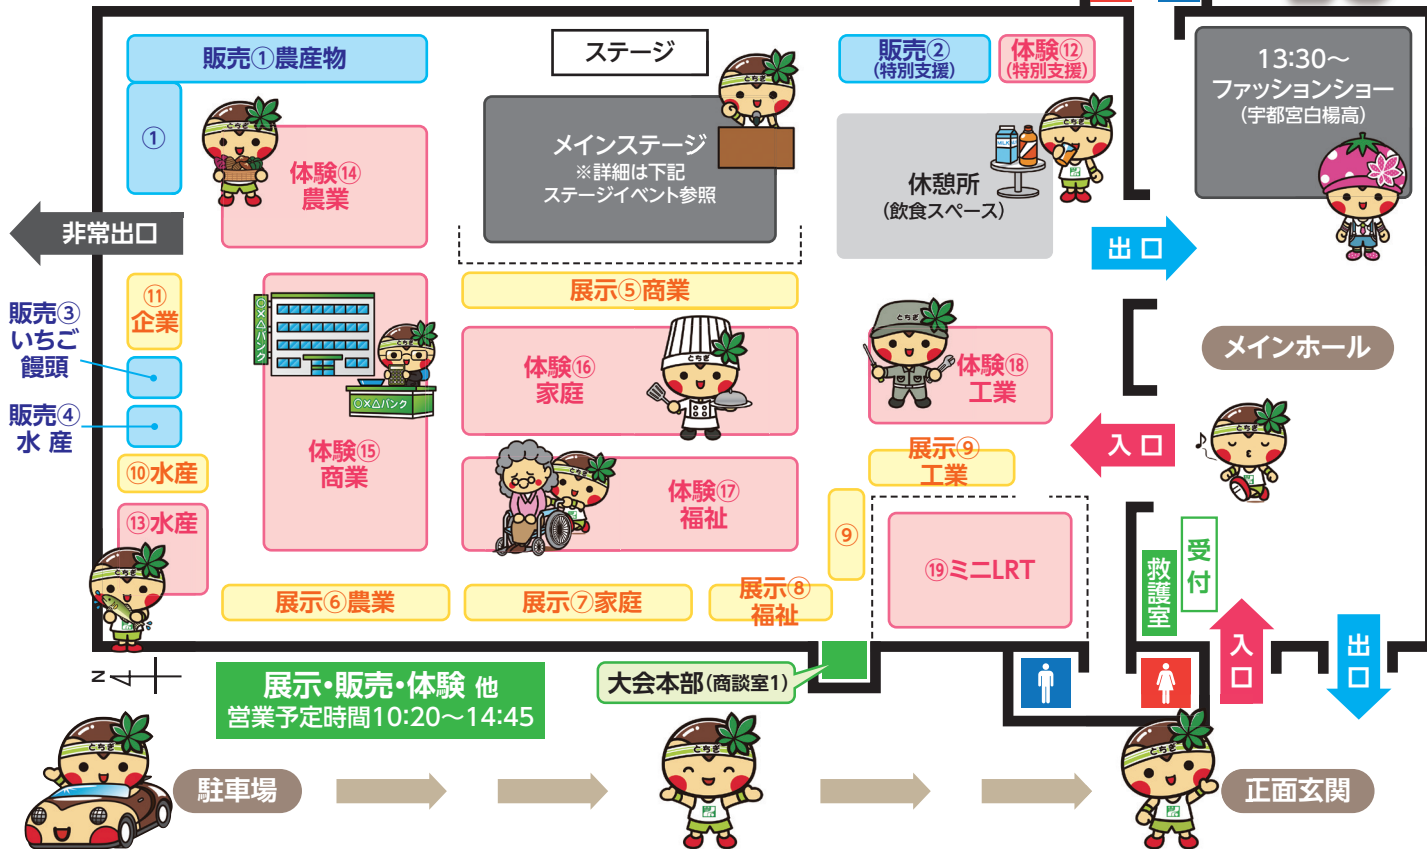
販売①農産物

①

ステージ

メインステージ
※詳細は下記
ステージイベント参照

販売②
(特別支援)

体験⑫
(特別支援)

休憩所
(飲食スペース)

13:30〜
ファッションショー
(宇都宮白楊高)

体験⑭
農業

非常出口

出口

展示⑤商業

メインホール

⑪
企業

販売③
いちご
饅頭

販売④
水産

○×△バンク

○×△バンク

体験⑯
家庭

体験⑱
工業

入口

展示⑨
工業

⑩水産

⑬水産

体験⑮
商業

体験⑰
福祉

⑨

⑲ミニLRT

受付

救護室

展示⑥農業

展示⑦家庭

展示⑧
福祉

入口

出口

N

展示・販売・体験 他
営業予定時間10:20〜14:45

大会本部(商談室1)

駐車場

正面玄関